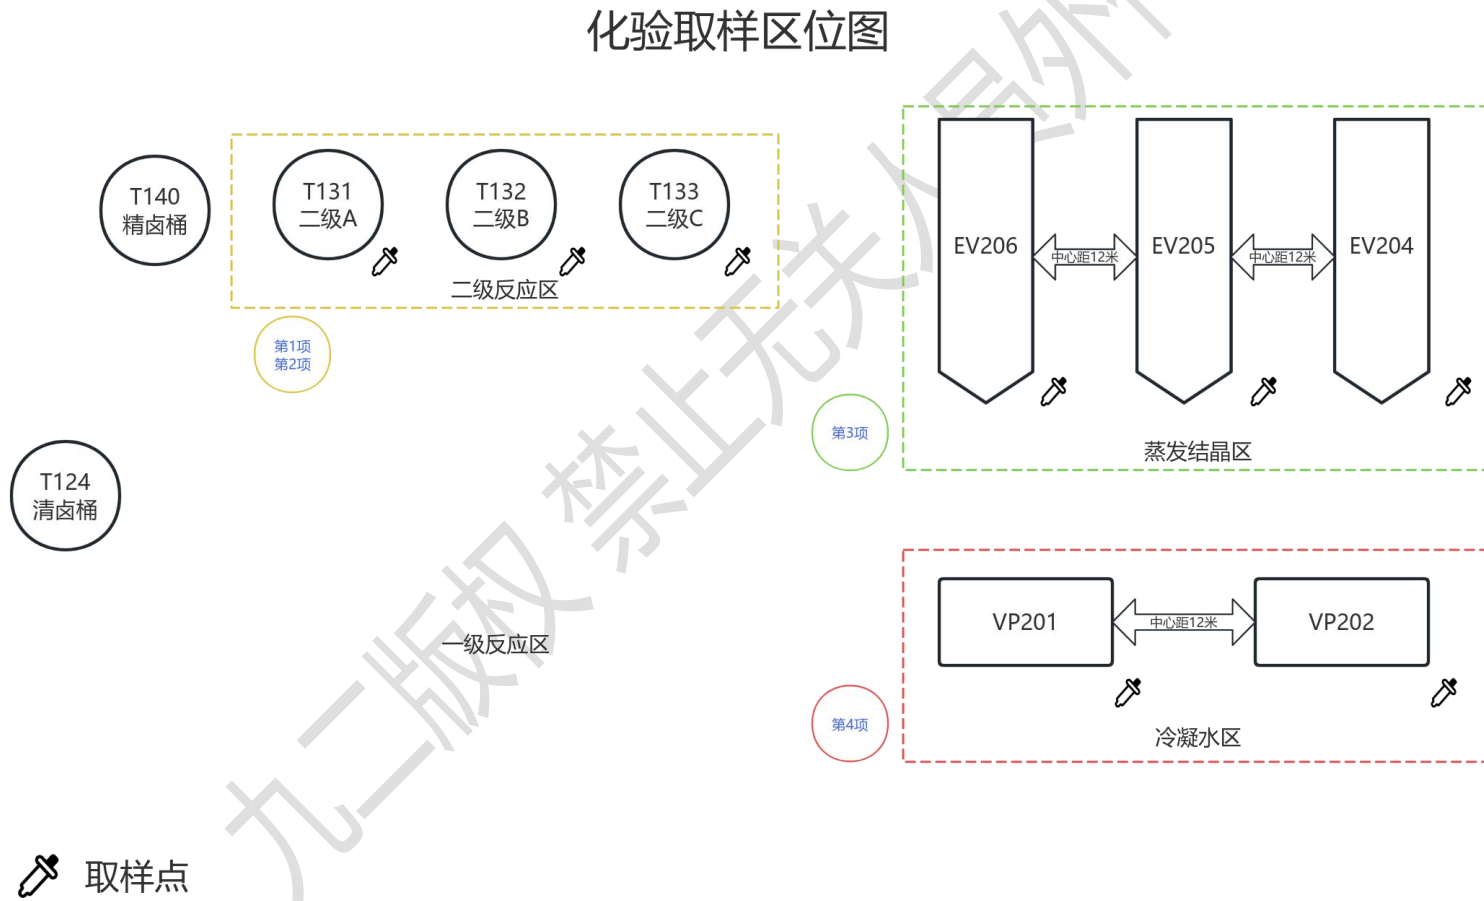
化验取样区位图

T140
精卤桶

T131
二级A

T132
二级B

T133
二级C

二级反应区

第1项
第2项

EV206

中心距12米

EV205

中心距12米

EV204

第3项

蒸发结晶区

T124
清卤桶

VP201

中心距12米

VP202

一级反应区

第4项

冷凝水区

取样点

九二版权 禁止无关人员外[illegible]